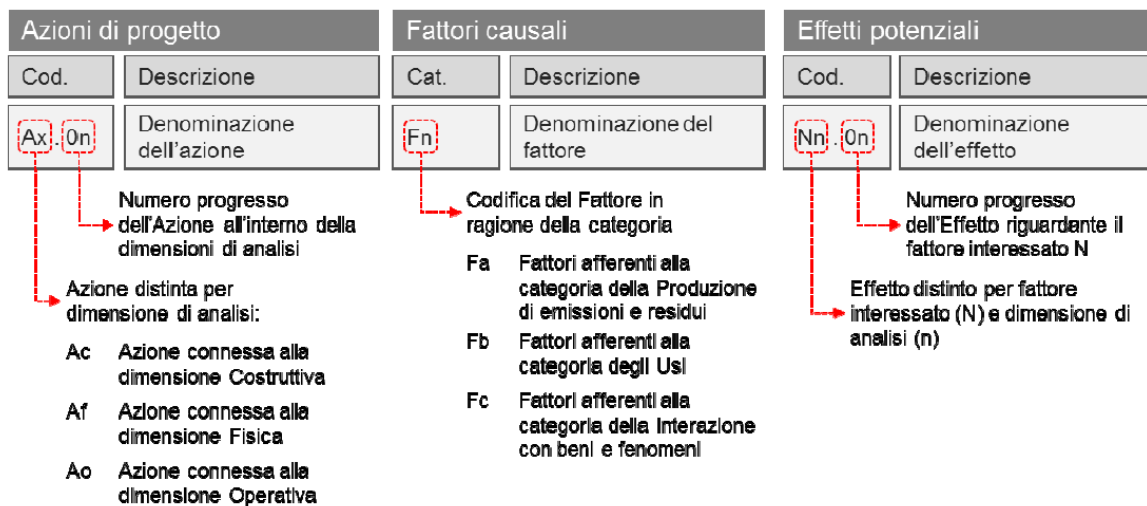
Azioni di progetto

| Cod. | Descrizione |
|---|---|
| Ax . 0n | Denominazione dell'azione |

Numero progresso dell'Azione all'interno della dimensioni di analisi

Azione distinta per dimensione di analisi:

Ac Azione connessa alla dimensione Costruttiva

Af Azione connessa alla dimensione Fisica

Ao Azione connessa alla dimensione Operativa

Fattori causali

| Cat. | Descrizione |
|---|---|
| Fn | Denominazione del fattore |

Codifica del Fattore in ragione della categoria

Fa Fattori afferenti alla categoria della Produzione di emissioni e residui

Fb Fattori afferenti alla categoria degli Usi

Fc Fattori afferenti alla categoria della Interazione con beni e fenomeni

Effetti potenziali

| Cod. | Descrizione |
|---|---|
| Nn . 0n | Denominazione dell'effetto |

Numero progresso dell'Effetto riguardante il fattore interessato N

Effetto distinto per fattore interessato (N) e dimensione di analisi (n)